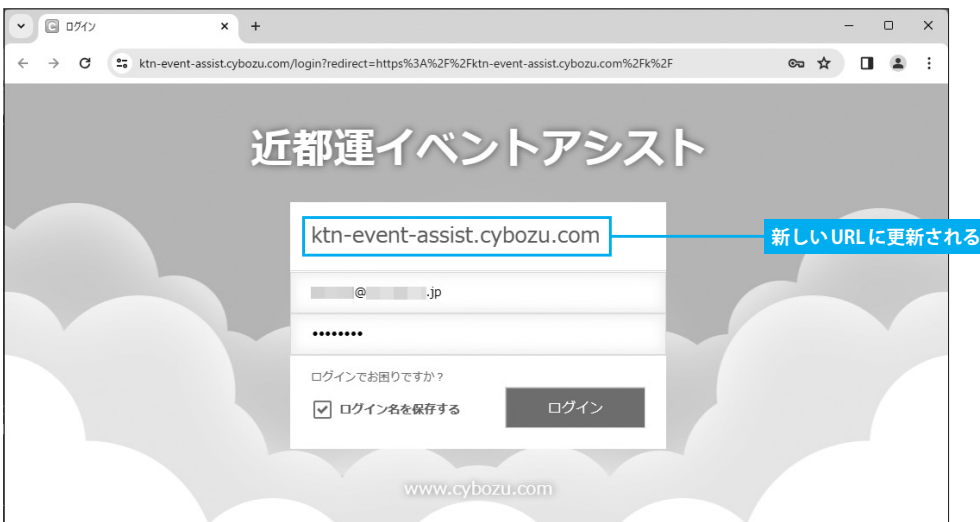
ログイン
ktn-event-assist.cybozu.com/login?redirect=https%3A%2F%2Fktn-event-assist.cybozu.com%2Fk%2F

近都運イベントアシスト

ktn-event-assist.cybozu.com

新しいURLに更新される

@ .jp

••••••••

ログインでお困りですか？

ログイン名を保存する

ログイン

www.cybozu.com